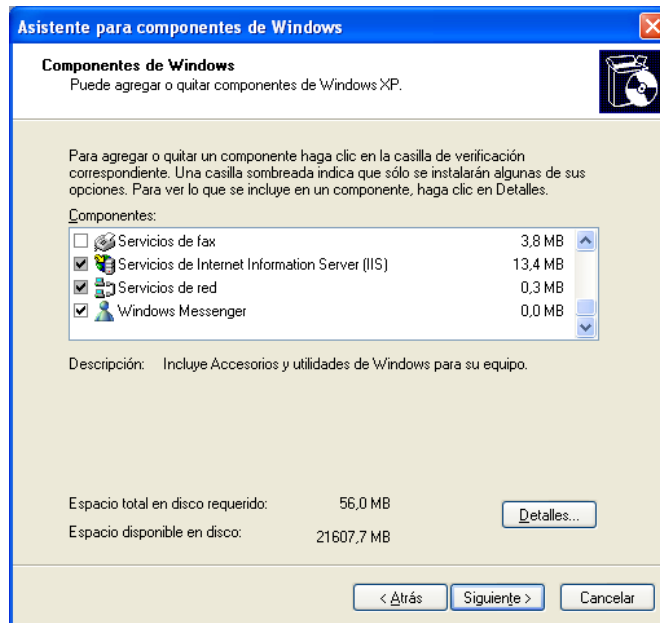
Asistente para componentes de Windows

Componentes de Windows
Puede agregar o quitar componentes de Windows XP.

Para agregar o quitar un componente haga clic en la casilla de verificación correspondiente. Una casilla sombreada indica que sólo se instalarán algunas de sus opciones. Para ver lo que se incluye en un componente, haga clic en Detalles.

Componentes:

| | | |
|---|---|---|
| ☐ | Servicios de fax | 3,8 MB |
| ☑ | Servicios de Internet Information Server (IIS) | 13,4 MB |
| ☑ | Servicios de red | 0,3 MB |
| ☑ | Windows Messenger | 0,0 MB |

Descripción: Incluye Accesorios y utilidades de Windows para su equipo.

Espacio total en disco requerido: 56,0 MB
Espacio disponible en disco: 21607,7 MB

Detalles...

< Atrás  Siguiente >  Cancelar